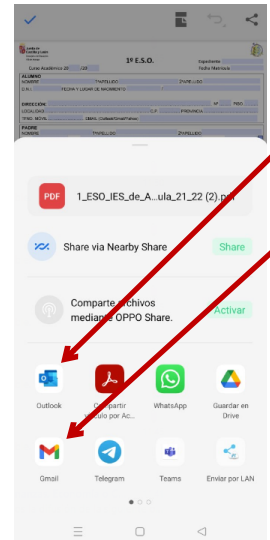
1º E.S.O.

Curso Académico 20 /22

ALUMNO

NOMBRE 1ºAPELLIDO 2ºAPELLIDO

D.N.I. FECHA Y LUGAR DE NACIMIENTO

DIRECCIÓN

LOCALIDAD C.P. PROVINCIA

TFNO. MOVIL EMAIL (Cuidado/Email/Fallos)

PADRE

NOMBRE 1ºAPELLIDO 2ºAPELLIDO

PDF

1_ESO_IES_de_A...ula_21_22 (2).pdf

Share via Nearby Share

Share

Comparte archivos mediante OPPO Share.

Activar

Outlook

Compartir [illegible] por Ac...

WhatsApp

Guardar en Drive

Gmail

Telegram

Teams

Enviar por LAN